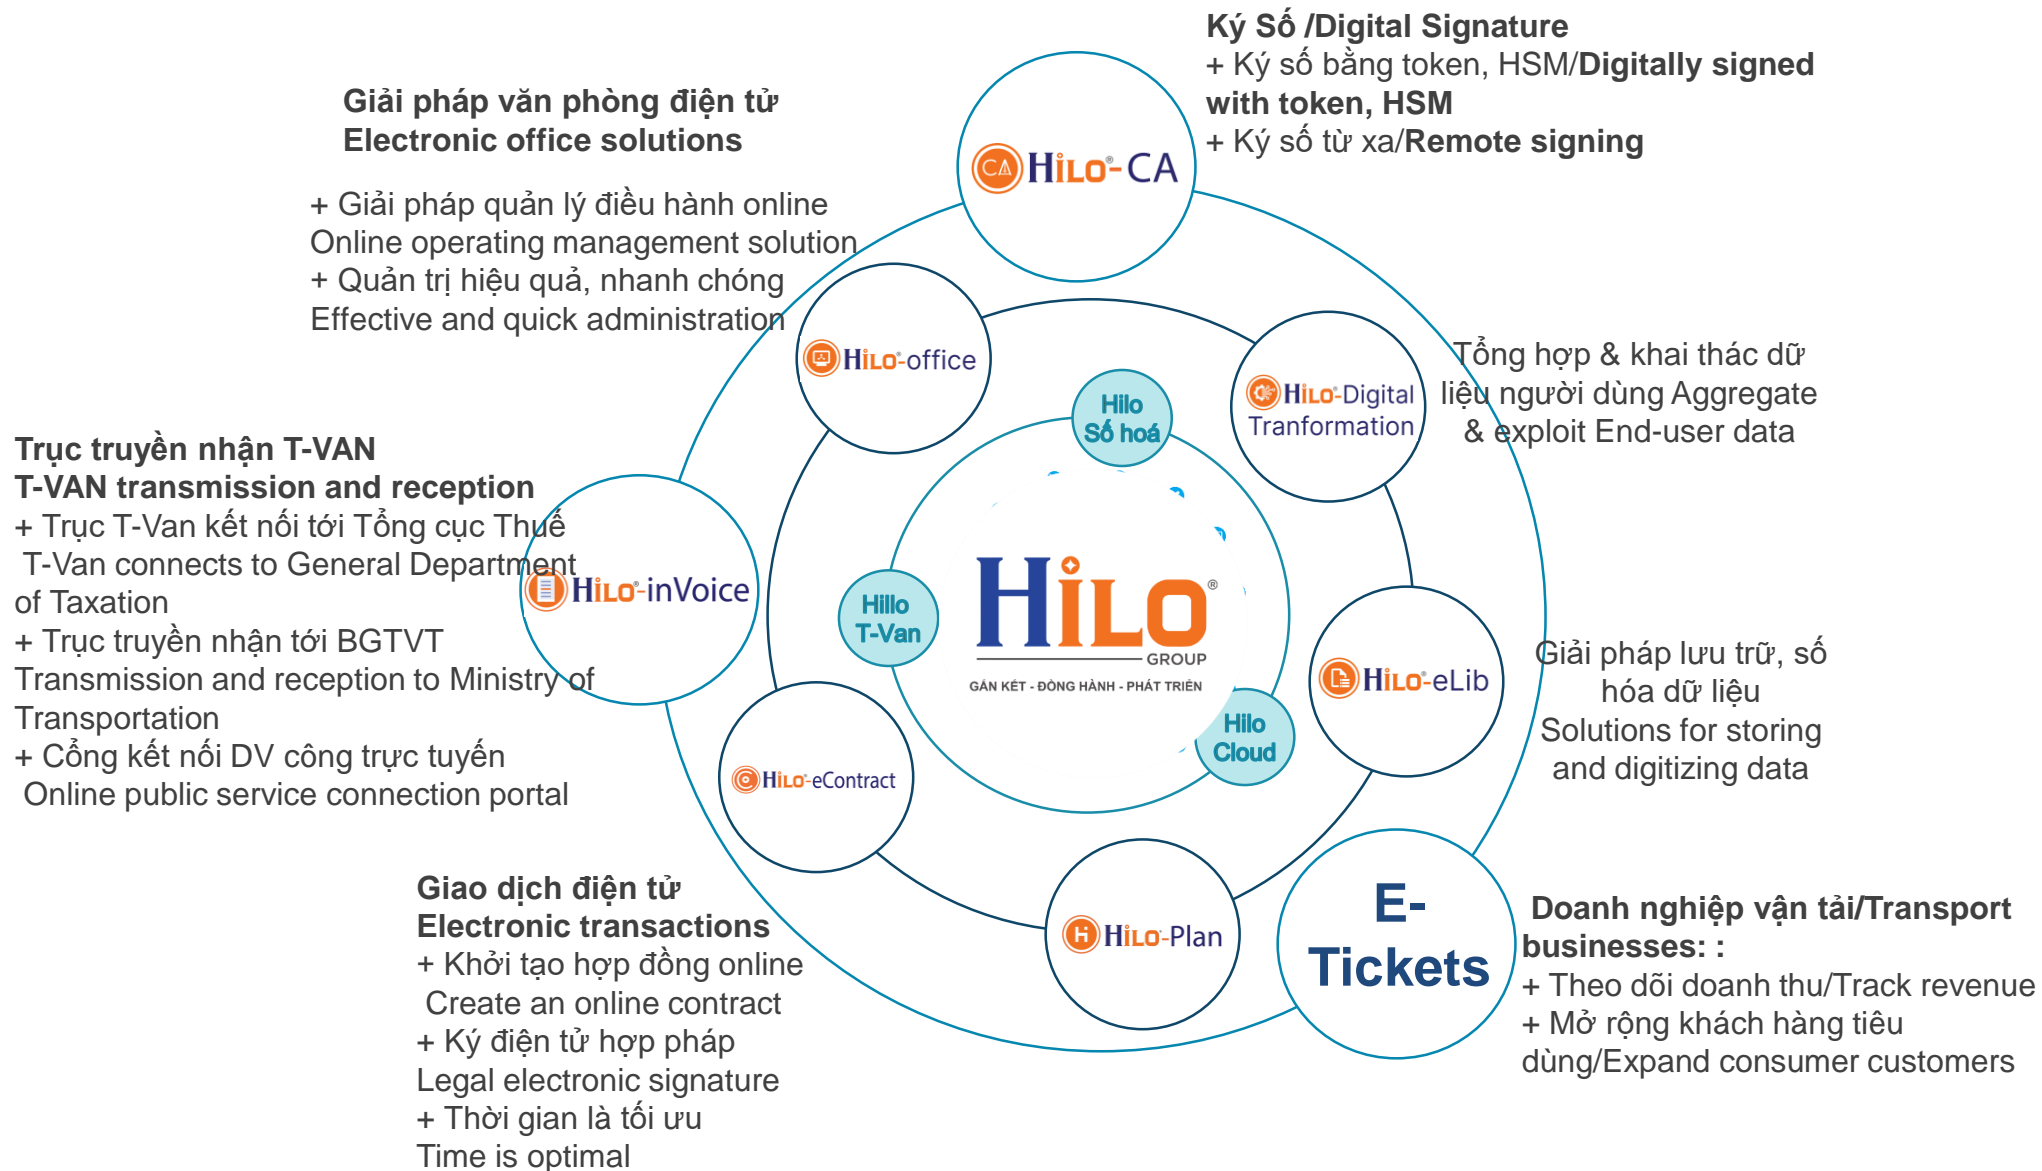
Ký Số /Digital Signature
+ Ký số bằng token, HSM/**Digitally signed with token, HSM**
+ Ký số từ xa/**Remote signing**

Giải pháp văn phòng điện tử
Electronic office solutions

+ Giải pháp quản lý điều hành online
Online operating management solution
+ Quản trị hiệu quả, nhanh chóng
Effective and quick administration

HiLo-CA

HiLo-office

HiLo-Digital Tranformation

Tổng hợp & khai thác dữ liệu người dùng Aggregate & exploit End-user data

Hilo Số hoá

Trục truyền nhận T-VAN
T-VAN transmission and reception
+ Trục T-Van kết nối tới Tổng cục Thuế
T-Van connects to General Department of Taxation
+ Trục truyền nhận tới BGTVT
Transmission and reception to Ministry of Transportation
+ Cổng kết nối DV công trực tuyến
Online public service connection portal

HiLo-inVoice

Hillo T-Van

HiLO GROUP
GẮN KẾT - ĐỒNG HÀNH - PHÁT TRIỂN

HiLo-eLib

Giải pháp lưu trữ, số hóa dữ liệu
Solutions for storing and digitizing data

Hilo Cloud

HiLo-eContract

Giao dịch điện tử
Electronic transactions
+ Khởi tạo hợp đồng online
Create an online contract
+ Ký điện tử hợp pháp
Legal electronic signature
+ Thời gian là tối ưu
Time is optimal

HiLo-Plan

E-Tickets

Doanh nghiệp vận tải/Transport businesses: :
+ Theo dõi doanh thu/Track revenue
+ Mở rộng khách hàng tiêu dùng/Expand consumer customers